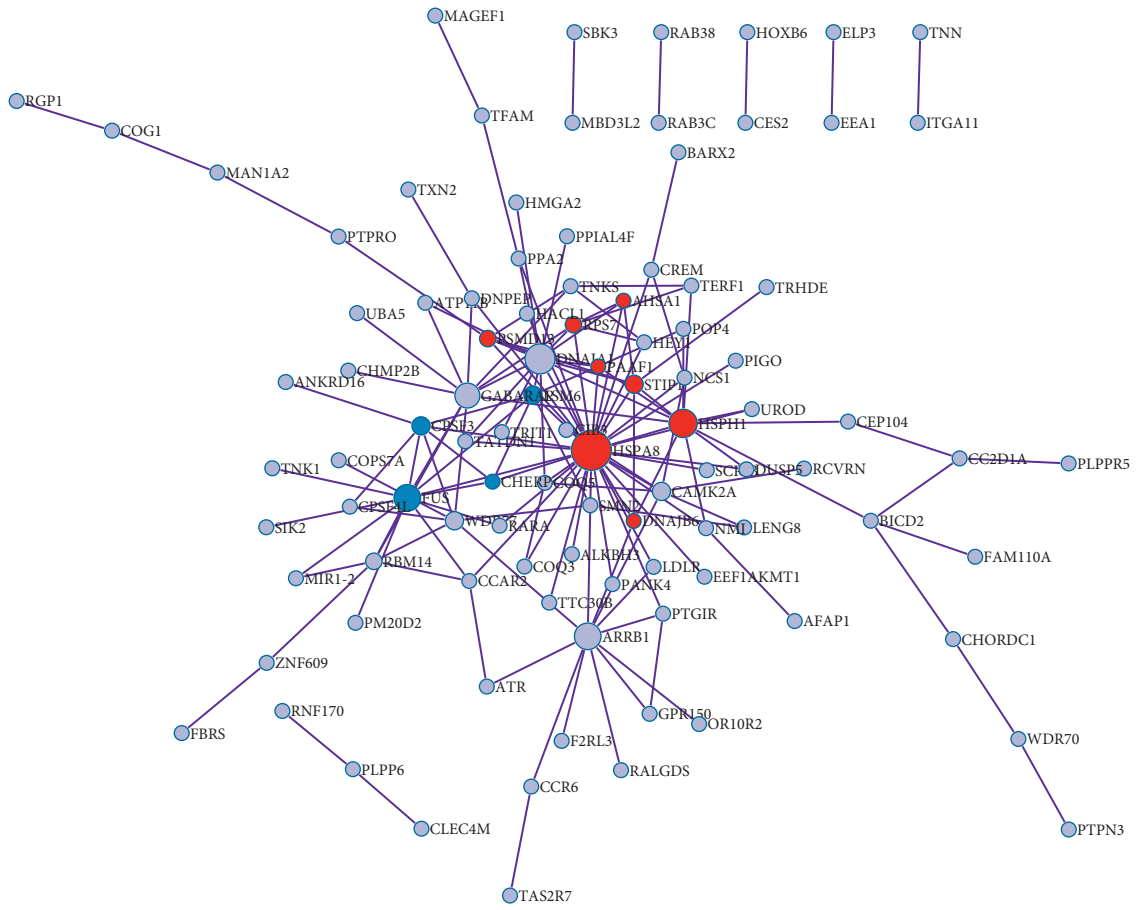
MAGEF1
SBK3
RAB38
HOXB6
ELP3
TNN
MBD3L2
RAB3C
CES2
EEA1
ITGA11
RGP1
COG1
TFAM
BARX2
MAN1A2
TXN2
HMGA2
PTPRO
PPIAL4F
PPA2
CREM
TNKS
TERF1
TRHDE
ATP1B
DNPEP
AHSA1
UBA5
HACL1
RPS7
POP4
PSMD13
DNAJA1
HEYL
CHMP2B
PAAF1
PIGO
ANKRD16
GABARAP
SM6
STIP1
NCS1
UROD
CPSF3
TRIT1
HSPH1
CEP104
TATDN1
HSPA8
COPS7A
TNK1
SCN
DUSP5
RCVRN
CC2D1A
PLPPR5
CHERP
COQ5
CAMK2A
FUS
CPSF4L
SMN2
SIK2
WDR77
RARA
DNAJB6
NME
LENG8
BICD2
ALKBH3
FAM110A
RBM14
COQ3
LDLR
MIR1-2
CCAR2
PANK4
EEF1AKMT1
TTC30B
PTGIR
AFAP1
PM20D2
ARRB1
CHORDC1
ZNF609
ATR
RNF170
GPR150
OR10R2
FBRS
WDR70
F2RL3
PLPP6
RALGDS
CCR6
CLEC4M
PTPN3
TAS2R7